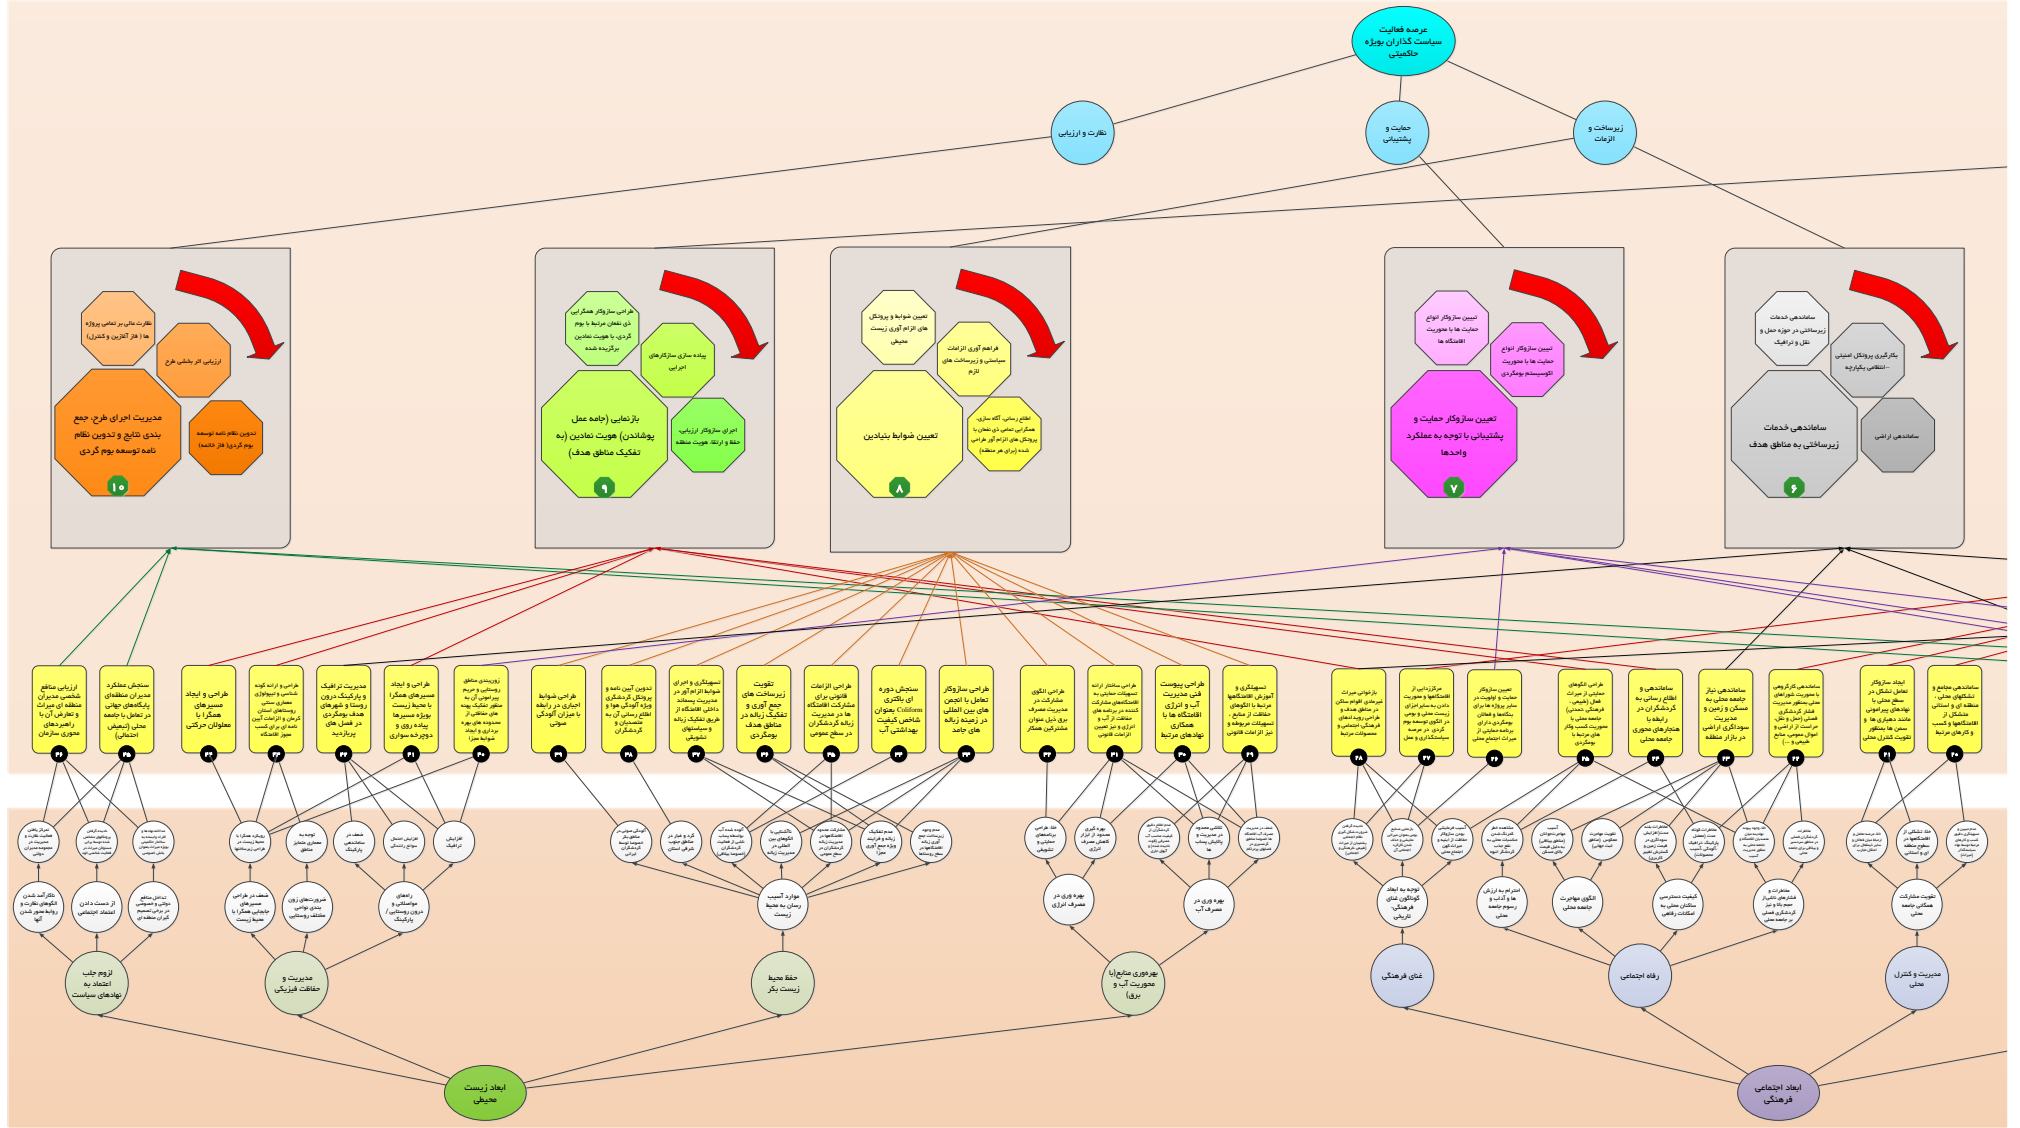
عرصه فعالیت سیاست گذاران بویژه حاکمیتی

نظارت و ارزیابی

حمایت و پشتیبانی

زیرساخت و الزامات

نظارت عالی بر تمامی پروژه ها ( فاز آغازین و کنترل)

ارزیابی اثر بخشی طرح

مدیریت اجرای طرح، جمع بندی نتایج و تدوین نظام نامه توسعه بوم گردی

تدوین نظام نامه توسعه بوم گردی( فاز خاتمه)

۱۰

طراحی سازوکار همگرایی ذی نفعان مرتبط با بوم گردی، با هویت نمادین برگزیده شده

پیاده سازی سازکارهای اجرایی

بازنمایی (جامه عمل پوشاندن) هویت نمادین (به تفکیک مناطق هدف)

اجرای سازوکار ارزیابی، حفظ و ارتقا هویت منطقه

۹

تعیین ضوابط و پروتکل های الزام آوری زیست محیطی

فراهم آوری الزامات سیاستی و زیرساخت های لازم

تعیین ضوابط بنیادین

اطلاع رسانی، آگاه سازی، همگرایی تمامی ذی نفعان با پروتکل های الزام آور طراحی شده (برای هر منطقه)

۸

تعیین سازوکار انواع حمایت ها با محوریت اقامتگاه ها

تعیین سازوکار انواع حمایت ها با محوریت اکوسیستم بومگردی

تعیین سازوکار حمایت و پشتیبانی با توجه به عملکرد واحدها

۷

ساماندهی خدمات زیرساختی در حوزه حمل و نقل و ترافیک

بکارگیری پروتکل امنیتی انتظامی یکپارچه

ساماندهی خدمات زیرساختی به مناطق هدف

ساماندهی اراضی

۶

ارزیابی منافع شخصی مدیران منطقه ای میراث و تعارض آن با راهبردهای محوری سازمان

۳۶

سنجش عملکرد مدیران منطقه ای پایگاه های جهانی در تعامل با جامعه محلی (تضعیف احتمالی)

۳۵

طراحی و ایجاد مسیرهای همگرا با معلولان حرکتی

۳۴

طراحی و ارائه گونه شناسی و تیپولوژی معماری سنتی روستاهای استان کرمان و الزامات آیین نامه ای برای کسب مجوز اقامتگاه

۳۳

مدیریت ترافیک و پارکینگ درون روستا و شهرهای هدف بومگردی در فصل های پربازدید

۳۲

طراحی و ایجاد مسیرهای همگرا با محیط زیست بویژه مسیرها پیاده روی و دوچرخه سواری

۳۱

زونبندی مناطق روستایی و حریم پیرامونی آن به منظور تفکیک پهنه های حفاظتی از محدوده های بهره برداری با ایجاد ضوابط مجزا

۳۰

طراحی ضوابط اجباری در رابطه با میزان آلودگی صوتی

۳۹

تدوین آیین نامه و پروتکل گردشگری ویژه آلودگی هوا و اطلاع رسانی آن به متصدیان و گردشگران

۳۸

تسهیلگری و اجرای ضوابط الزام آور در مدیریت پسماند داخلی اقامتگاه از طریق تفکیک زباله و سیاستهای تشویقی

۳۷

تقویت زیرساخت های جمع آوری و تفکیک زباله در مناطق هدف بومگردی

۳۶

طراحی الزامات قانونی برای مشارکت اقامتگاه ها در مدیریت زباله گردشگران در سطح عمومی

۳۵

سنجش دوره ای باکتری Coliform بعنوان شاخص کیفیت بهداشتی آب

۳۴

طراحی سازوکار تعامل با انجمن های بین المللی در زمینه زباله های جامد

۳۳

طراحی الگوی مشارکت در مدیریت مصرف برق ذیل عنوان مشترکین همکار

۳۲

طراحی ساختار ارائه تسهیلات حمایتی به اقامتگاه های مشارکت کننده در برنامه های حفاظت از آب و انرژی و نیز تعیین الزامات قانونی

۳۱

طراحی پیوست فنی مدیریت آب و انرژی اقامتگاه ها با همکاری نهادهای مرتبط

۳۰

تسهیلگری و آموزش اقامتگاهها مرتبط با الگوهای حفاظت از منابع و تسهیلات مربوطه و نیز الزامات قانونی

۲۹

بازخوانی میراث غیرمادی اقوام ساکن در مناطق هدف و طراحی رویدادهای فرهنگی اجتماعی و محصولات مرتبط

۲۸

مرکززدایی از اقامتگاهها و محوریت دادن به سایر اجزای زیست محلی و بومی در الگوی توسعه بوم گردی در برنامه سیاستگذاری و عمل

۲۷

تعیین سازوکار حمایت و اولویت در سایر پروژه ها برای بنگاهها و فعالان بومگردی دارای برنامه حمایتی از میراث اجتماعی محلی

۲۶

طراحی الگوهای حمایتی از میراث ملل (طبیعی، فرهنگی، تمدنی) جامعه محلی با محوریت کسب وکار های مرتبط با بومگردی

۲۵

ساماندهی و انطاق رسانی به گردشگران در رابطه هنجارهای محوری جامعه محلی

۲۴

ساماندهی نیاز جامعه محلی به مسکن و زمین و مدیریت سوداگری اراضی در بازار منطقه

۲۳

ساماندهی کارگروهی با محوریت شوراهای محلی بمنظور مدیریت فشار گردشگری همیشی (حمل و نقل، حراست از اراضی و اموال عمومی، منابع طبیعی و ...)

۲۲

ایجاد سازوکار تعامل تشکل در سطح محلی با نهادهای پیرامونی مانند دهیاری ها و بخشداری ها بمنظور تقویت کنترل محلی

۲۱

ساماندهی مجامع و تشکلهای محلی، منطقه ای و استانی متشکل از اقامتگاهها و کسب و کارهای مرتبط

۲۰

تمرکز یافتن فعالیت نظارت و مدیریت در سطح مجموعه مدیران دولتی

مدیریت کارشناسی ناکارآمد

مداخله نهادهای ناکارآمد

رویکرد همگرا با محیط زیست در طراحی زیرساخت

توجه به معماری متمایز منطقه

ضعف در ساماندهی پارکینگ

افزایش احتمال سوانح رانندگی

افزایش ترافیک

آلودگی صوتی در مناطق بکر

گرد و غبار در مناطق خشک استان

تولید شده آب پسماند

ناکارآمدی الگوهای بین المللی

مشارکت محدود اقامتگاه ها

عدم تفکیک زباله و فرایند ویژه جمع آوری

عدم وجود زیرساخت جمع زباله

فقدان طراحی مشارکت حمایتی و تشویقی

بهره گیری محدود از اقامتگاه مصرف انرژی

عدم نظام تشویق

ناکافی محدود در مدیریت پسماند آب

عدم به همراه تسهیلات

تاکارآمد شدن الگوهای نظارت و روابط محور شدن آنها

از دست دادن اعتماد اجتماعی

تداخل منافع دولتی و خصوصی در برخی تصمیم گیران منطقه ای

ضعف در طراحی مسیرهای همگرا با محیط زیست

ضرورتهای زون بندی نواحی مختلف روستایی

راههای مواصلاتی و درون روستایی / پارکینگ

موارد آسیب رسان به محیط زیست

بهره وری در مصرف انرژی

بهره وری در مصرف آب

توجه به ابعاد گوناگون غنای فرهنگی، تاریخی

احترام به ارزش ها و آداب و رسوم جامعه محلی

الگوی مهاجرت جامعه محلی

کیفیت دسترسی ساکنان محلی به امکانات رفاهی

مخاطرات و فشارهای ناشی از گردشگری همیشی

تقویت مشارکت همکاری جامعه محلی

لزوم جلب اعتماد به نهادهای سیاست

مدیریت و حفاظت فیزیکی

حفظ محیط زیست بکر

بهره وری منابع(با محوریت آب و برق)

غنای فرهنگی

رفاه اجتماعی

مدیریت و کنترل محلی

ابعاد زیست محیطی

ابعاد اجتماعی فرهنگی